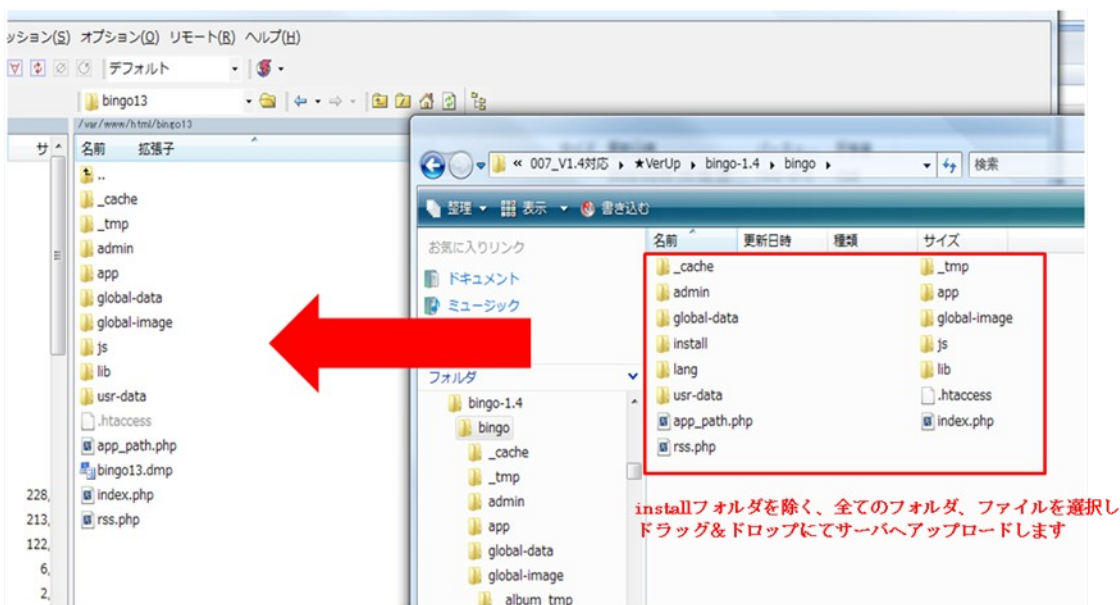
ッション(S) オプション(O) リモート(R) ヘルプ(H)

デフォルト

bingo13

/var/www/html/bingo13

サ

名前 拡張子

..
_cache
_tmp
admin
app
global-data
global-image
js
lib
usr-data
.htaccess
app_path.php
bingo13.dmp
index.php
rss.php

228,
213,
122,
6,
2,

« 007_V1.4対応 ▸ ★VerUp ▸ bingo-1.4 ▸ bingo ▸

検索

整理 ▾ 表示 ▾ 書き込む

お気に入りリンク

ドキュメント

ミュージック

フォルダ

bingo-1.4
bingo
_cache
_tmp
admin
app
global-data
global-image
album_tmp

| 名前 | 更新日時 | 種類 | サイズ |
|---|---|---|---|
| _cache | | | _tmp |
| admin | | | app |
| global-data | | | global-image |
| install | | | js |
| lang | | | lib |
| usr-data | | | .htaccess |
| app_path.php | | | index.php |
| rss.php | | | |

installフォルダを除く、全てのフォルダ、ファイルを選択し ドラッグ＆ドロップにてサーバへアップロードします